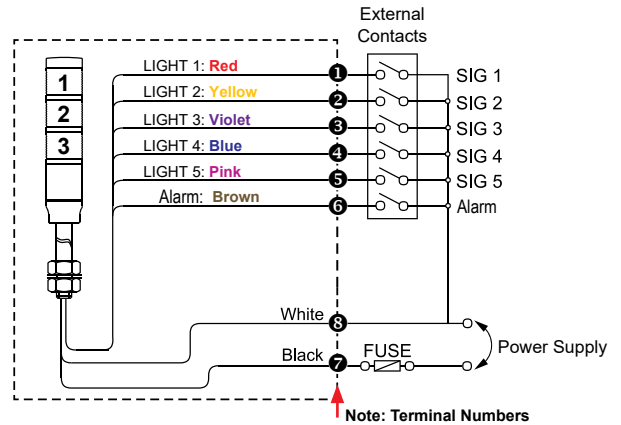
External Contacts

1
2
3

LIGHT 1: Red
LIGHT 2: Yellow
LIGHT 3: Violet
LIGHT 4: Blue
LIGHT 5: Pink
Alarm: Brown

1
2
3
4
5
6

SIG 1
SIG 2
SIG 3
SIG 4
SIG 5
Alarm

White
8
Black
7
FUSE
Power Supply

Note: Terminal Numbers